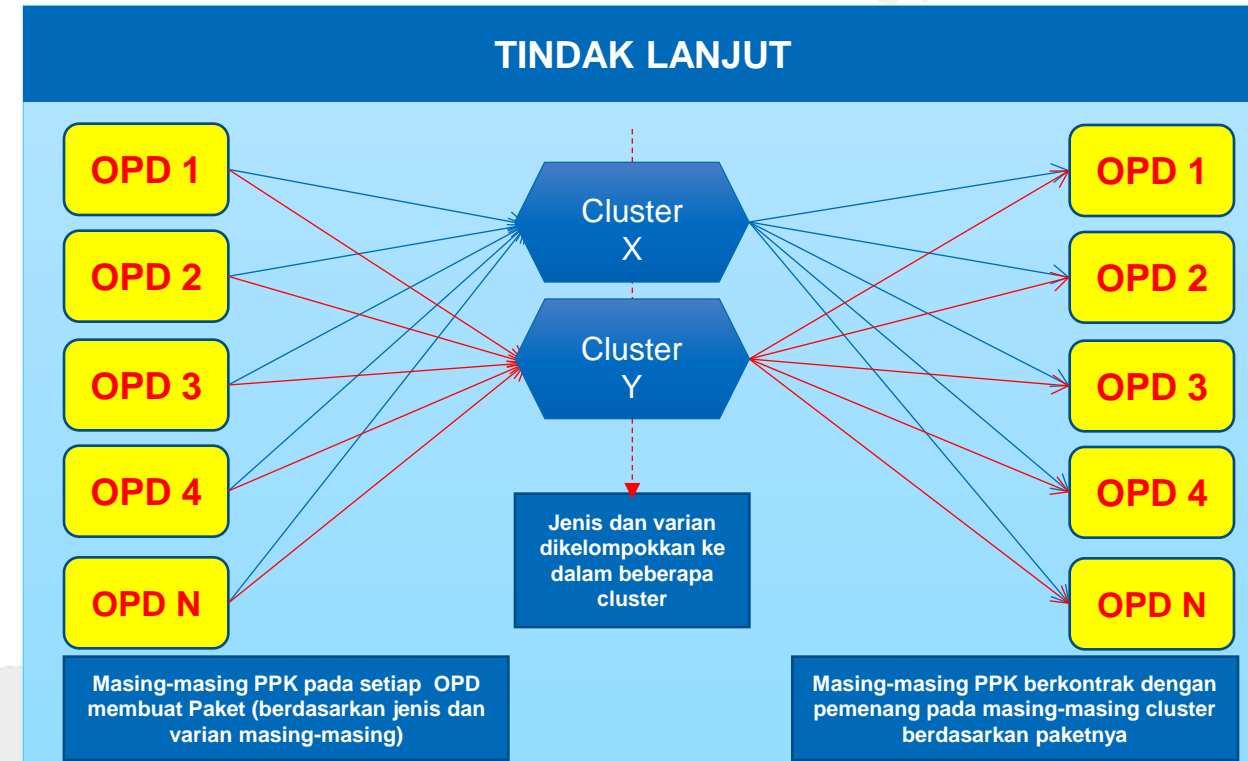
TINDAK LANJUT

OPD 1

OPD 2

OPD 3

OPD 4

OPD N

Cluster X

Cluster Y

Jenis dan varian dikelompokkan ke dalam beberapa cluster

OPD 1

OPD 2

OPD 3

OPD 4

OPD N

Masing-masing PPK pada setiap OPD membuat Paket (berdasarkan jenis dan varian masing-masing)

Masing-masing PPK berkontrak dengan pemenang pada masing-masing cluster berdasarkan paketnya